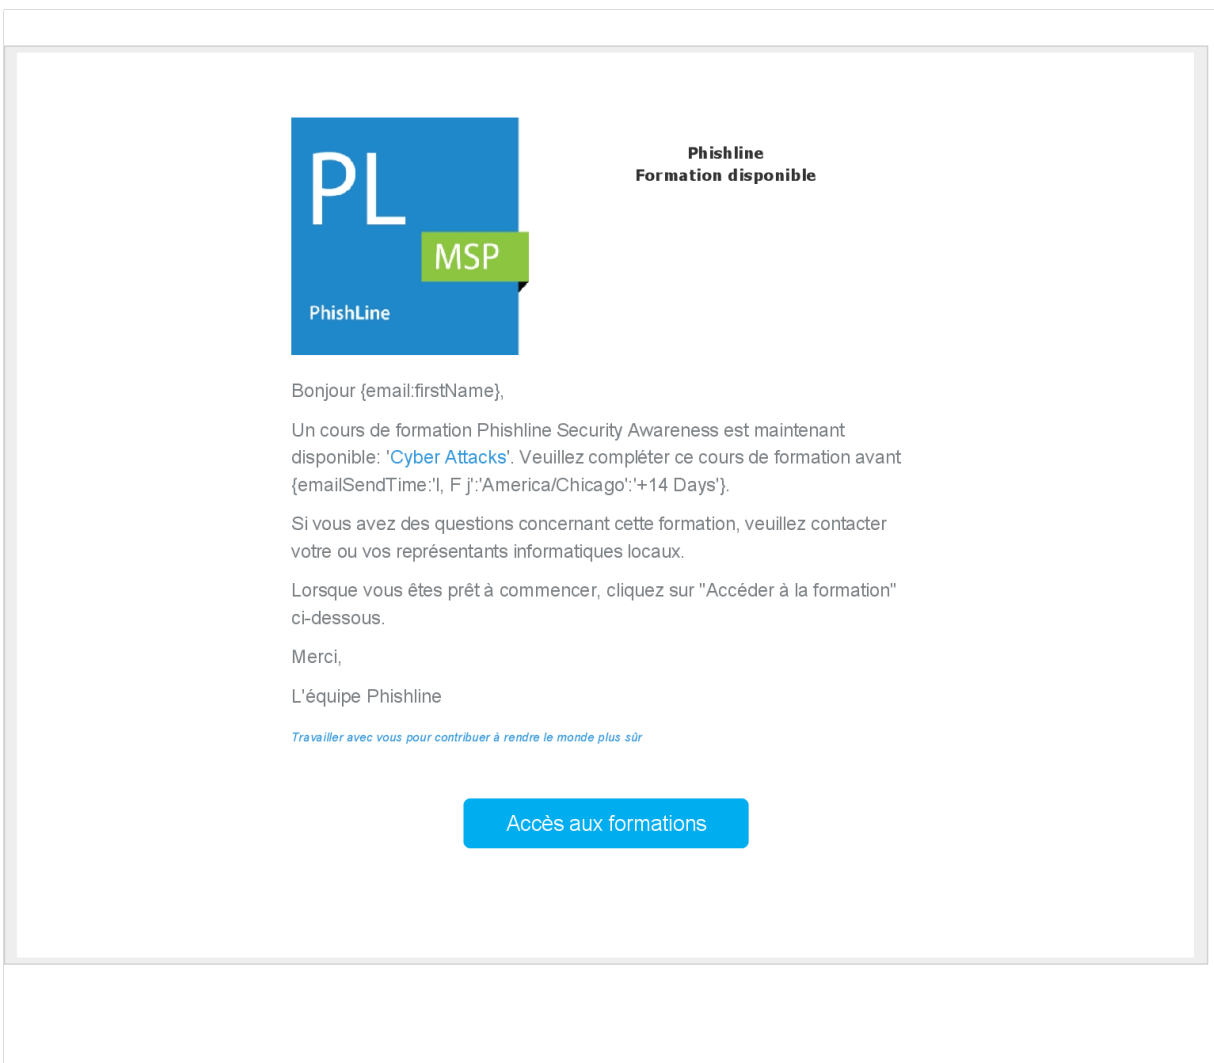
PL
MSP
PhishLine

Phishline
Formation disponible

Bonjour {email:firstName},

Un cours de formation Phishline Security Awareness est maintenant disponible: 'Cyber Attacks'. Veuillez compléter ce cours de formation avant {emailSendTime:'l, F j':'America/Chicago':'+14 Days'}.

Si vous avez des questions concernant cette formation, veuillez contacter votre ou vos représentants informatiques locaux.

Lorsque vous êtes prêt à commencer, cliquez sur "Accéder à la formation" ci-dessous.

Merci,

L'équipe Phishline

Travailler avec vous pour contribuer à rendre le monde plus sûr

Accès aux formations